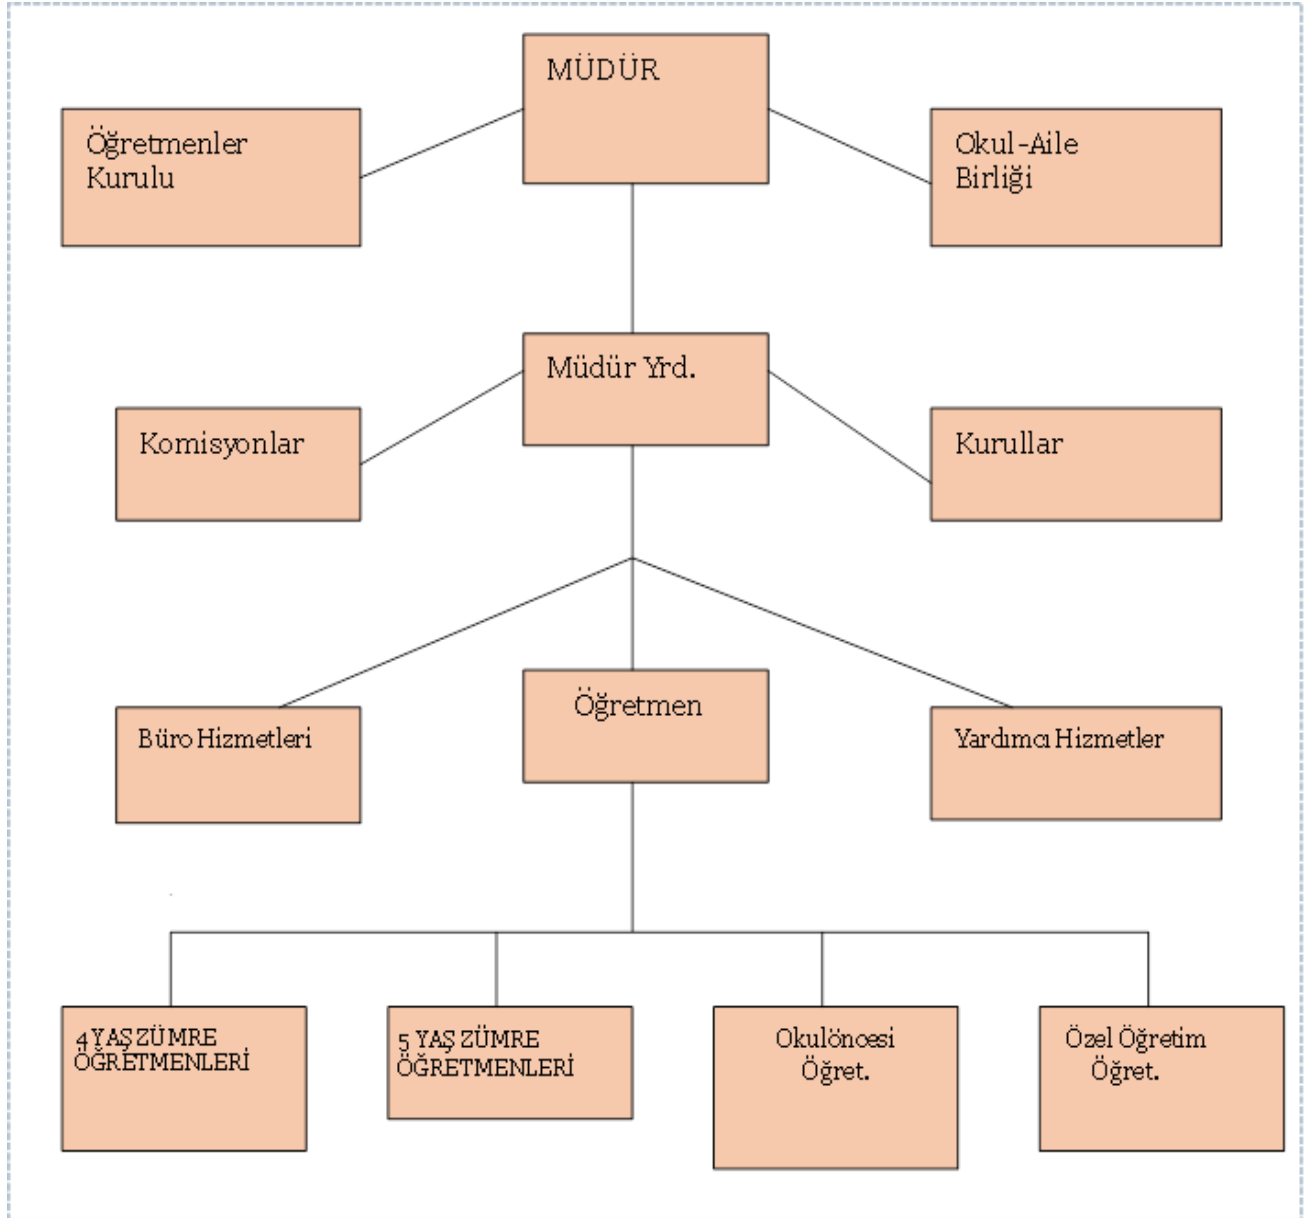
MÜDÜR

Öğretmenler Kurulu

Okul-Aile Birliği

Müdür Yrd.

Komisyonlar

Kurullar

Büro Hizmetleri

Öğretmen

Yardımcı Hizmetler

4 YAŞ ZÜMRE ÖĞRETMENLERİ

5 YAŞ ZÜMRE ÖĞRETMENLERİ

Okulöncesi Öğret.

Özel Öğretim Öğret.